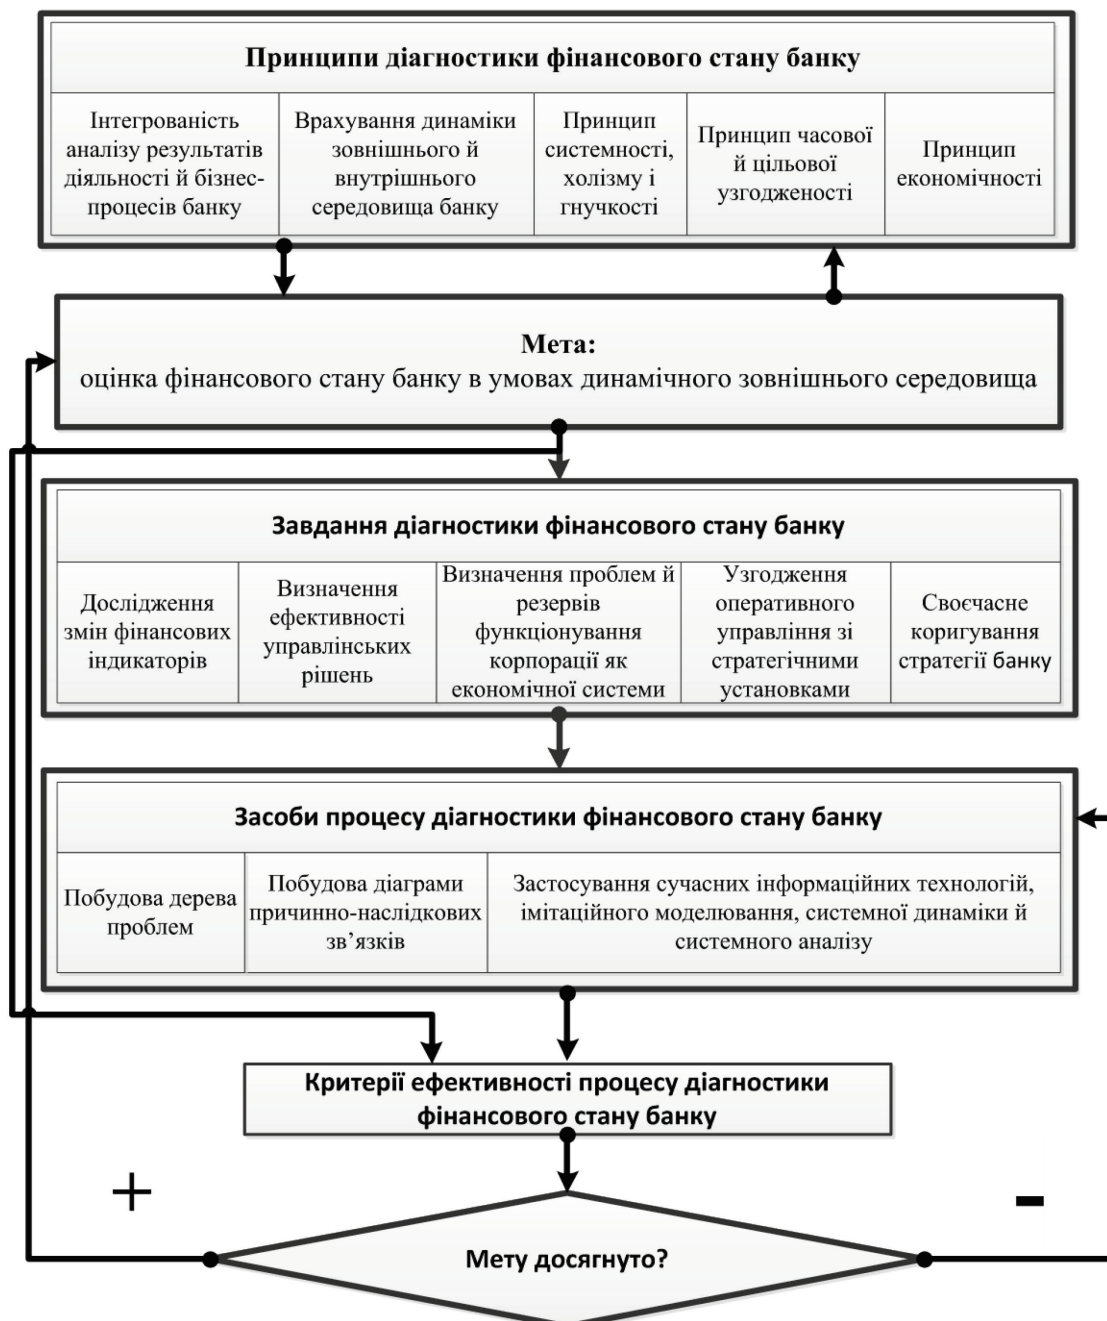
Принципи діагностики фінансового стану банку

| Інтегрованість аналізу результатів діяльності й бізнес-процесів банку | Врахування динаміки зовнішнього й внутрішнього середовища банку | Принцип системності, холізму і гнучкості | Принцип часової й цільової узгодженості | Принцип економічності |
|---|---|---|---|---|

Мета:
оцінка фінансового стану банку в умовах динамічного зовнішнього середовища

Завдання діагностики фінансового стану банку

| Дослідження змін фінансових індикаторів | Визначення ефективності управлінських рішень | Визначення проблем й резервів функціонування корпорації як економічної системи | Узгодження оперативного управління зі стратегічними установками | Своєчасне коригування стратегії банку |
|---|---|---|---|---|

Засоби процесу діагностики фінансового стану банку

| Побудова дерева проблем | Побудова діаграми причинно-наслідкових зв'язків | Застосування сучасних інформаційних технологій, імітаційного моделювання, системної динаміки й системного аналізу |
|---|---|---|

Критерії ефективності процесу діагностики фінансового стану банку

+

-

Мету досягнуто?